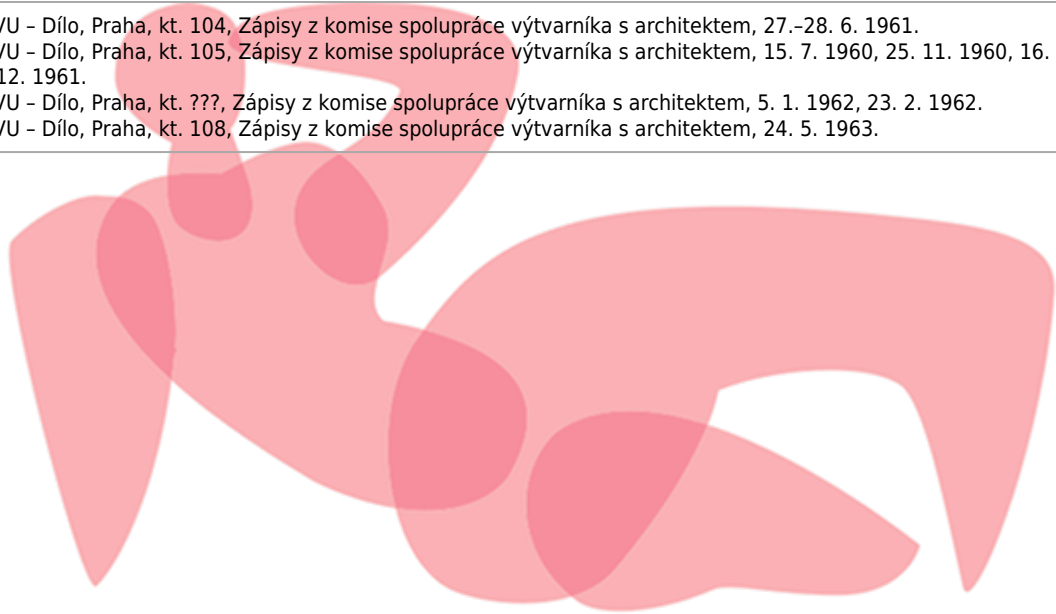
VU – Dílo, Praha, kt. 104, Zápisy z komise spolupráce výtvarníka s architektem, 27.–28. 6. 1961.
VU – Dílo, Praha, kt. 105, Zápisy z komise spolupráce výtvarníka s architektem, 15. 7. 1960, 25. 11. 1960, 16. 12. 1961.
VU – Dílo, Praha, kt. ???, Zápisy z komise spolupráce výtvarníka s architektem, 5. 1. 1962, 23. 2. 1962.
VU – Dílo, Praha, kt. 108, Zápisy z komise spolupráce výtvarníka s architektem, 24. 5. 1963.